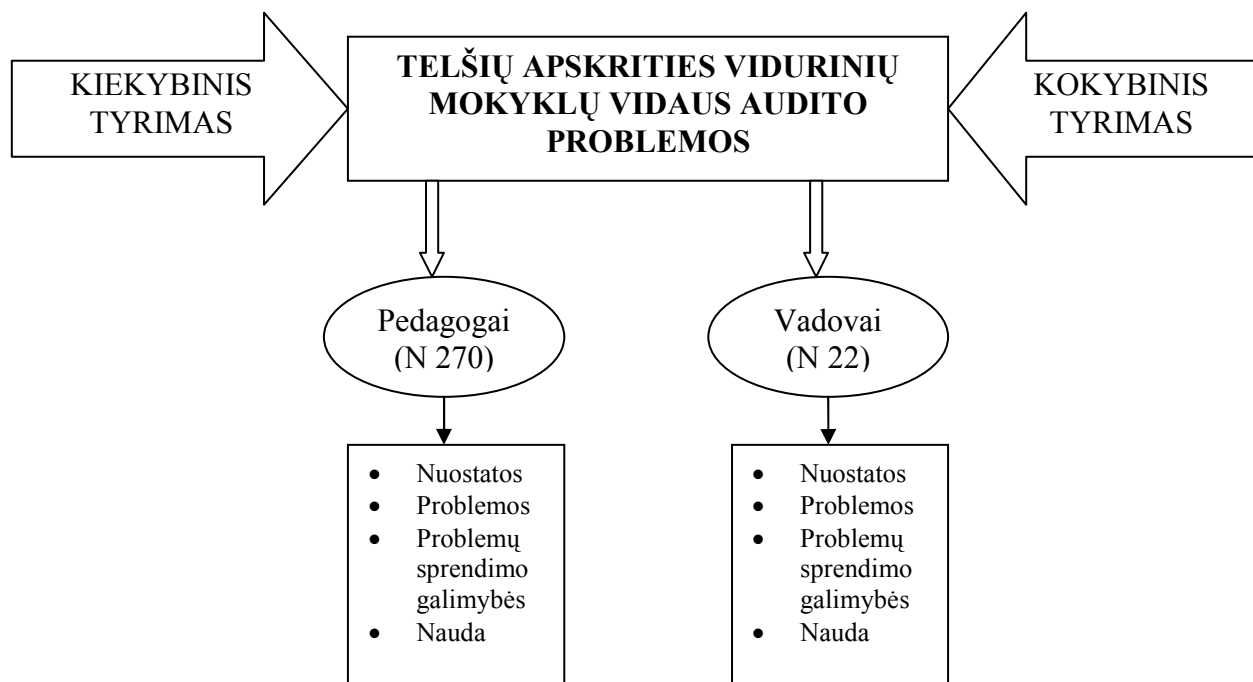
KIEKYBINIS TYRIMAS

TELŠIŲ APSKRITIES VIDURINIŲ MOKYKLŲ VIDAUS AUDITO PROBLEMOS

KOKYBINIS TYRIMAS

Pedagogai (N 270)

Vadovai (N 22)

- Nuostatos
- Problemos
- Problemų sprendimo galimybės
- Nauda

- Nuostatos
- Problemos
- Problemų sprendimo galimybės
- Nauda